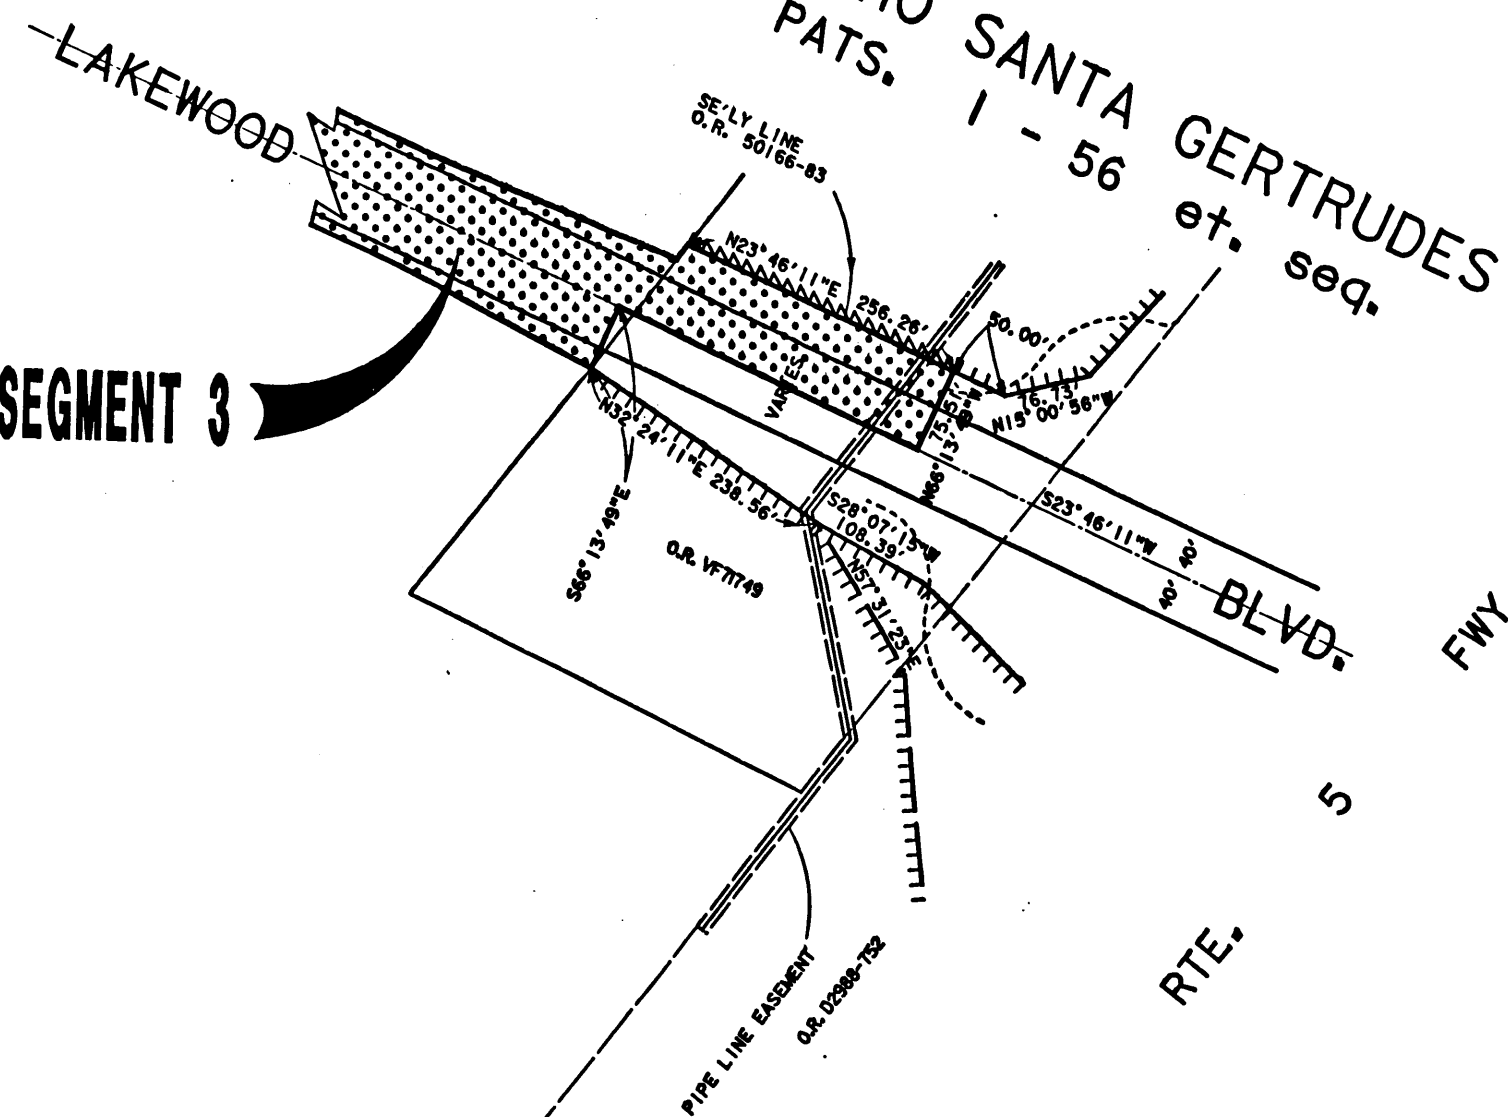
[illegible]O SANTA GERTRUDES
PATS. 1 - 56 et. seq.

LAKEWOOD

SE'LY LINE
O.R. 50166-83

N23°46'11"E 256.26'

50.00'

16.73'
N15°00'56"E

75.51'
13.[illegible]

VARIES

SEGMENT 3

N32°24'11"E 238.56'

S66°13'49"E

O.R. VF71749

S28°07'15"W
108.39'

N57°31'23"E

N66°

S23°46'11"W

40'
40'

BLVD.

FWY

5

RTE.

PIPE LINE EASEMENT
O.R. D2988-752